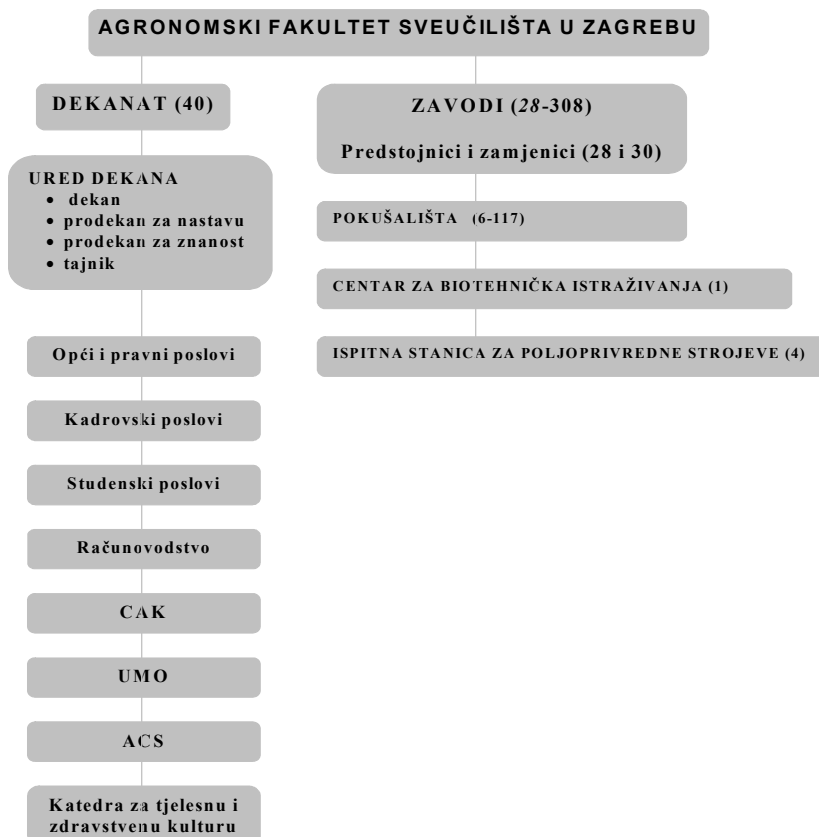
AGRONOMSKI FAKULTET SVEUČILIŠTA U ZAGREBU

DEKANAT (40)

URED DEKANA
• dekan
• prodekan za nastavu
• prodekan za znanost
• tajnik

Opći i pravni poslovi

Kadrovski poslovi

Studenski poslovi

Računovodstvo

CAK

UMO

ACS

Katedra za tjelesnu i zdravstvenu kulturu

ZAVODI (*28*-308)

Predstojnici i zamjenici (28 i 30)

POKUŠALIŠTA (6-117)

CENTAR ZA BIOTEHNIČKA ISTRAŽIVANJA (1)

ISPITNA STANICA ZA POLJOPRIVREDNE STROJEVE (4)